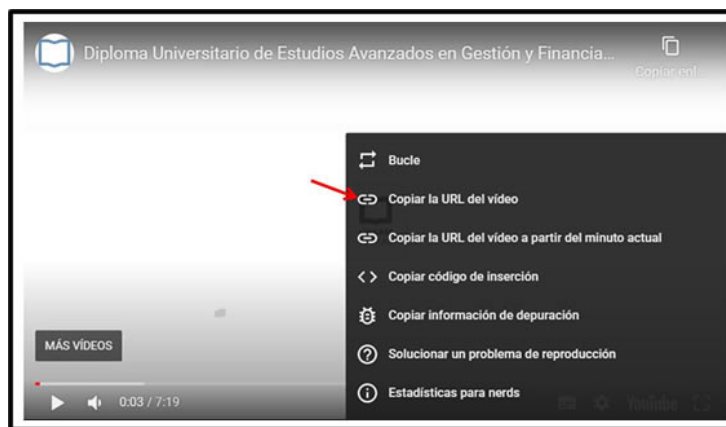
Diploma Universitario de Estudios Avanzados en Gestión y Financia...

Copiar enl...

Bucle

Copiar la URL del vídeo

Copiar la URL del vídeo a partir del minuto actual

Copiar código de inserción

Copiar información de depuración

Solucionar un problema de reproducción

Estadísticas para nerds

MÁS VÍDEOS

0:03 / 7:19

YouTube